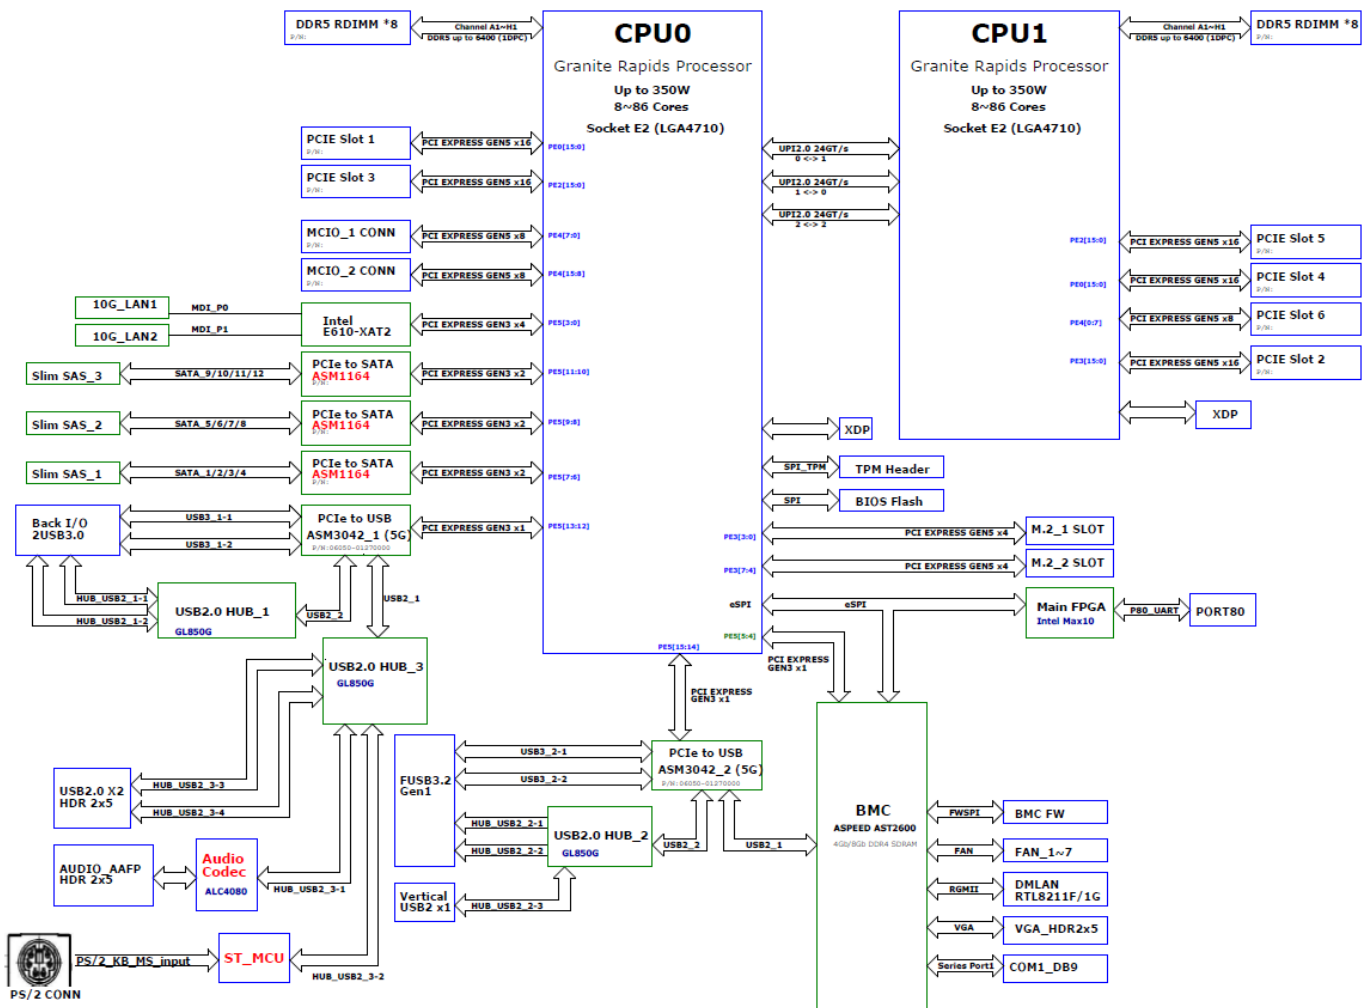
DDR5 RDIMM *8
P/N:
Channel A1~H1
DDR5 up to 6400 (1DPC)

CPU0
Granite Rapids Processor
Up to 350W
8~86 Cores
Socket E2 (LGA4710)

CPU1
Granite Rapids Processor
Up to 350W
8~86 Cores
Socket E2 (LGA4710)

Channel A1~H1
DDR5 up to 6400 (1DPC)
DDR5 RDIMM *8
P/N:

PCIE Slot 1
P/N:
PCI EXPRESS GEN5 x16
PE0[15:0]

PCIE Slot 3
P/N:
PCI EXPRESS GEN5 x16
PE2[15:0]

UPI2.0 24GT/s
0 <-> 1
UPI2.0 24GT/s
1 <-> 0
UPI2.0 24GT/s
2 <-> 2

MCIO_1 CONN
P/N:
PCI EXPRESS GEN5 x8
PE4[7:0]

MCIO_2 CONN
P/N:
PCI EXPRESS GEN5 x8
PE4[15:8]

PE2[15:0]
PCI EXPRESS GEN5 x16
PCIE Slot 5
P/N:

PE0[15:0]
PCI EXPRESS GEN5 x16
PCIE Slot 4
P/N:

PE4[0:7]
PCI EXPRESS GEN5 x8
PCIE Slot 6
P/N:

PE3[15:0]
PCI EXPRESS GEN5 x16
PCIE Slot 2
P/N:

10G_LAN1
MDI_P0
10G_LAN2
MDI_P1
Intel
E610-XAT2
PCI EXPRESS GEN3 x4
PE5[3:0]

Slim SAS_3
SATA_9/10/11/12
PCIe to SATA
ASM1164
P/N:
PCI EXPRESS GEN3 x2
PE5[11:10]

Slim SAS_2
SATA_5/6/7/8
PCIe to SATA
ASM1164
P/N:
PCI EXPRESS GEN3 x2
PE5[9:8]

XDP
XDP

Slim SAS_1
SATA_1/2/3/4
PCIe to SATA
ASM1164
P/N:
PCI EXPRESS GEN3 x2
PE5[7:6]

SPI_TPM
TPM Header
SPI
BIOS Flash

Back I/O
2USB3.0
USB3_1-1
USB3_1-2
PCIe to USB
ASM3042_1 (5G)
P/N:06050-01270000
PCI EXPRESS GEN3 x1
PE5[13:12]

PE3[3:0]
PCI EXPRESS GEN5 x4
M.2_1 SLOT
PE3[7:4]
PCI EXPRESS GEN5 x4
M.2_2 SLOT

eSPI
eSPI
Main FPGA
Intel Max10
P80_UART
PORT80

HUB_USB2_1-1
HUB_USB2_1-2
USB2.0 HUB_1
GL850G
USB2_2
USB2_1

PE5[5:4]
PCI EXPRESS GEN3 x1
PE5[15:14]

USB2.0 HUB_3
GL850G

PCI EXPRESS GEN3 x1

FUSB3.2
Gen1
USB3_2-1
USB3_2-2
PCIe to USB
ASM3042_2 (5G)
P/N:06050-01270000

USB2.0 X2
HDR 2x5
HUB_USB2_3-3
HUB_USB2_3-4

HUB_USB2_2-1
HUB_USB2_2-2
USB2.0 HUB_2
GL850G
USB2_2
USB2_1

BMC
ASPEED AST2600
4Gb/8Gb DDR4 SDRAM

FWSPI
BMC FW
FAN
FAN_1~7
RGMII
DMLAN
RTL8211F/1G
VGA
VGA_HDR2x5
Series Port1
COM1_DB9

AUDIO_AAFP
HDR 2x5
Audio
Codec
ALC4080
HUB_USB2_3-1

Vertical
USB2 x1
HUB_USB2_2-3

PS/2_KB_MS_input
ST_MCU
HUB_USB2_3-2
PS/2 CONN